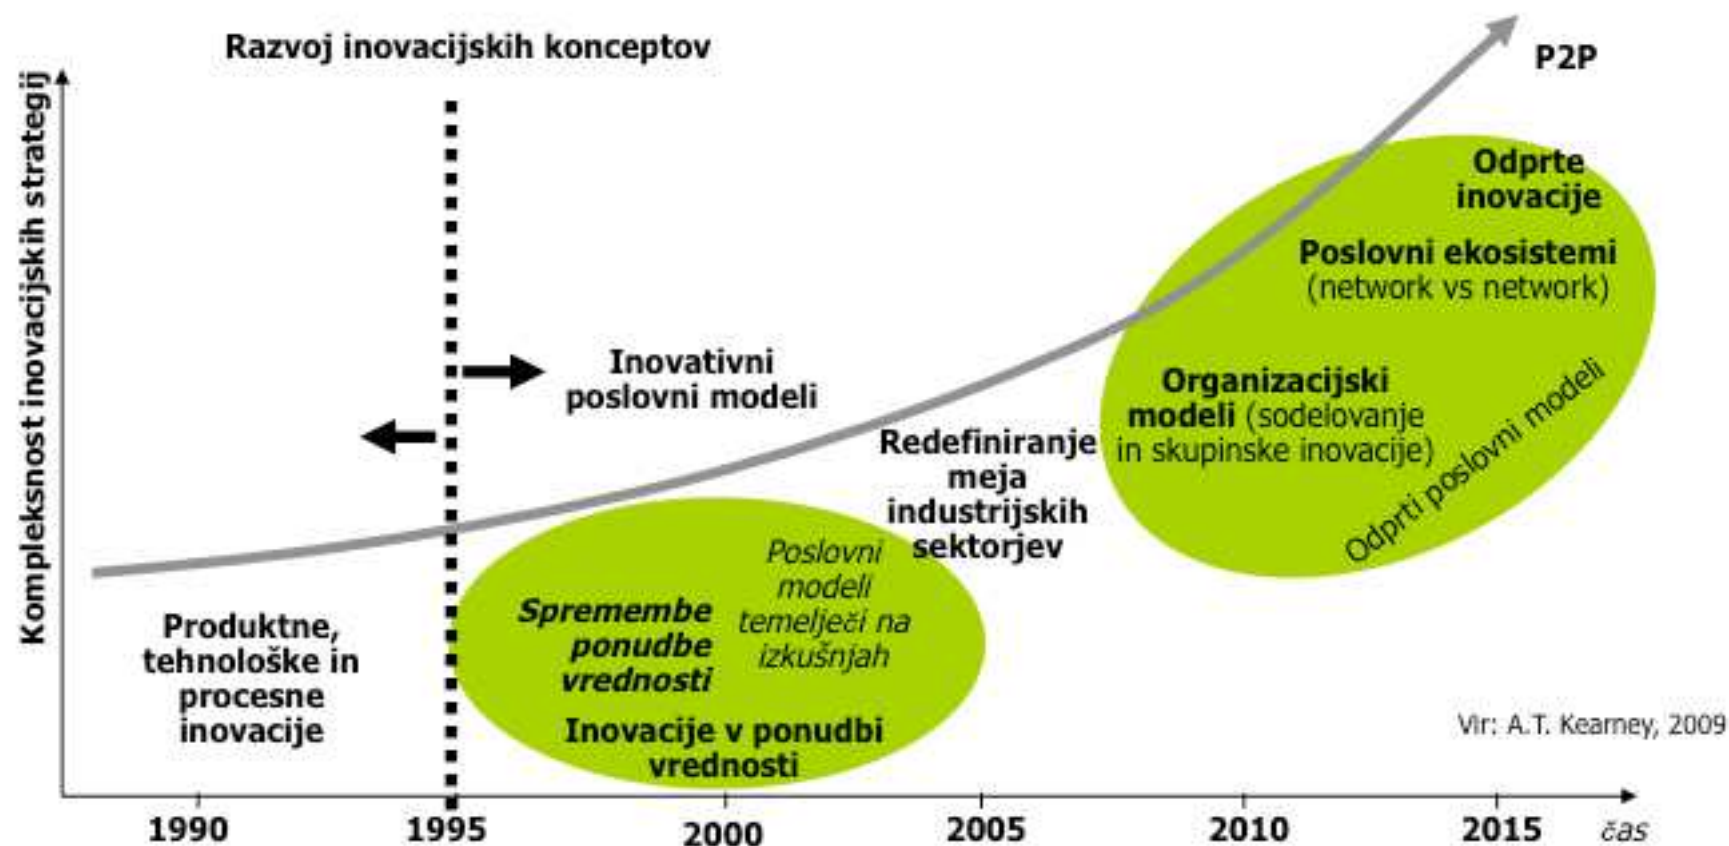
Razvoj inovacijskih konceptov

P2P

Kompleksnost inovacijskih strategij

Odprte inovacije

Poslovni ekosistemi (network vs network)

Inovativni poslovni modeli

Organizacijski modeli (sodelovanje in skupinske inovacije)

Odprti poslovni modeli

Redefiniranje meja industrijskih sektorjev

Poslovni modeli temelječi na izkušnjah

Spremembe ponudbe vrednosti

Produktne, tehnološke in procesne inovacije

Inovacije v ponudbi vrednosti

Vir: A.T. Kearney, 2009

1990
1995
2000
2005
2010
2015
čas